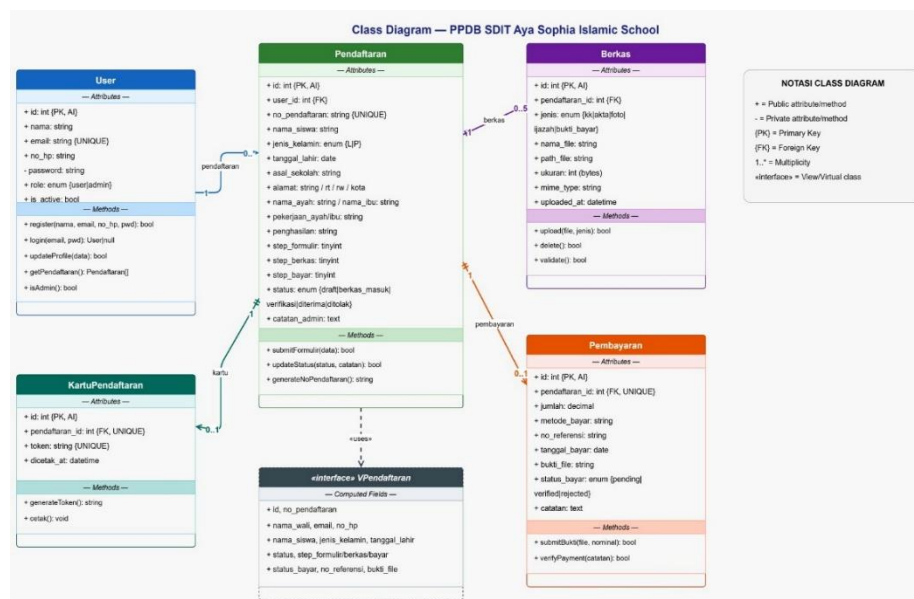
Class Diagram — PPDB SDIT Aya Sophia Islamic School

User
— Attributes —
+ id: int {PK, AI}
+ nama: string
+ email: string {UNIQUE}
+ no_hp: string
- password: string
+ role: enum {user|admin}
+ is_active: bool
— Methods —
+ register(nama, email, no_hp, pwd): bool
+ login(email, pwd): User|null
+ updateProfile(data): bool
+ getPendaftaran(): Pendaftaran[]
+ isAdmin(): bool

pendaftaran
1
0..*

Pendaftaran
— Attributes —
+ id: int {PK, AI}
+ user_id: int {FK}
+ no_pendaftaran: string {UNIQUE}
+ nama_siswa: string
+ jenis_kelamin: enum {L|P}
+ tanggal_lahir: date
+ asal_sekolah: string
+ alamat: string / rt / rw / kota
+ nama_ayah: string / nama_ibu: string
+ pekerjaan_ayah/ibu: string
+ penghasilan: string
+ step_formulir: tinyint
+ step_berkas: tinyint
+ step_bayar: tinyint
+ status: enum {draft|berkas_masuk|verifikasi|diterima|ditolak}
+ catatan_admin: text
— Methods —
+ submitFormulir(data): bool
+ updateStatus(status, catatan): bool
+ generateNoPendaftaran(): string

berkas
1
0..5

Berkas
— Attributes —
+ id: int {PK, AI}
+ pendaftaran_id: int {FK}
+ jenis: enum {kk|akta|foto|ijazah|bukti_bayar}
+ nama_file: string
+ path_file: string
+ ukuran: int (bytes)
+ mime_type: string
+ uploaded_at: datetime
— Methods —
+ upload(file, jenis): bool
+ delete(): bool
+ validate(): bool

NOTASI CLASS DIAGRAM
+ = Public attribute/method
- = Private attribute/method
{PK} = Primary Key
{FK} = Foreign Key
1..* = Multiplicity
«interface» = View/Virtual class

kartu
1
0..1

KartuPendaftaran
— Attributes —
+ id: int {PK, AI}
+ pendaftaran_id: int {FK, UNIQUE}
+ token: string {UNIQUE}
+ dicetak_at: datetime
— Methods —
+ generateToken(): string
+ cetak(): void

pembayaran
1
0..1

Pembayaran
— Attributes —
+ id: int {PK, AI}
+ pendaftaran_id: int {FK, UNIQUE}
+ jumlah: decimal
+ metode_bayar: string
+ no_referensi: string
+ tanggal_bayar: date
+ bukti_file: string
+ status_bayar: enum {pending|verified|rejected}
+ catatan: text
— Methods —
+ submitBukti(file, nominal): bool
+ verifyPayment(catatan): bool

«uses»

«interface» VPendaftaran
— Computed Fields —
+ id, no_pendaftaran
+ nama_wali, email, no_hp
+ nama_siswa, jenis_kelamin, tanggal_lahir
+ status, step_formulir/berkas/bayar
+ status_bayar, no_referensi, bukti_file